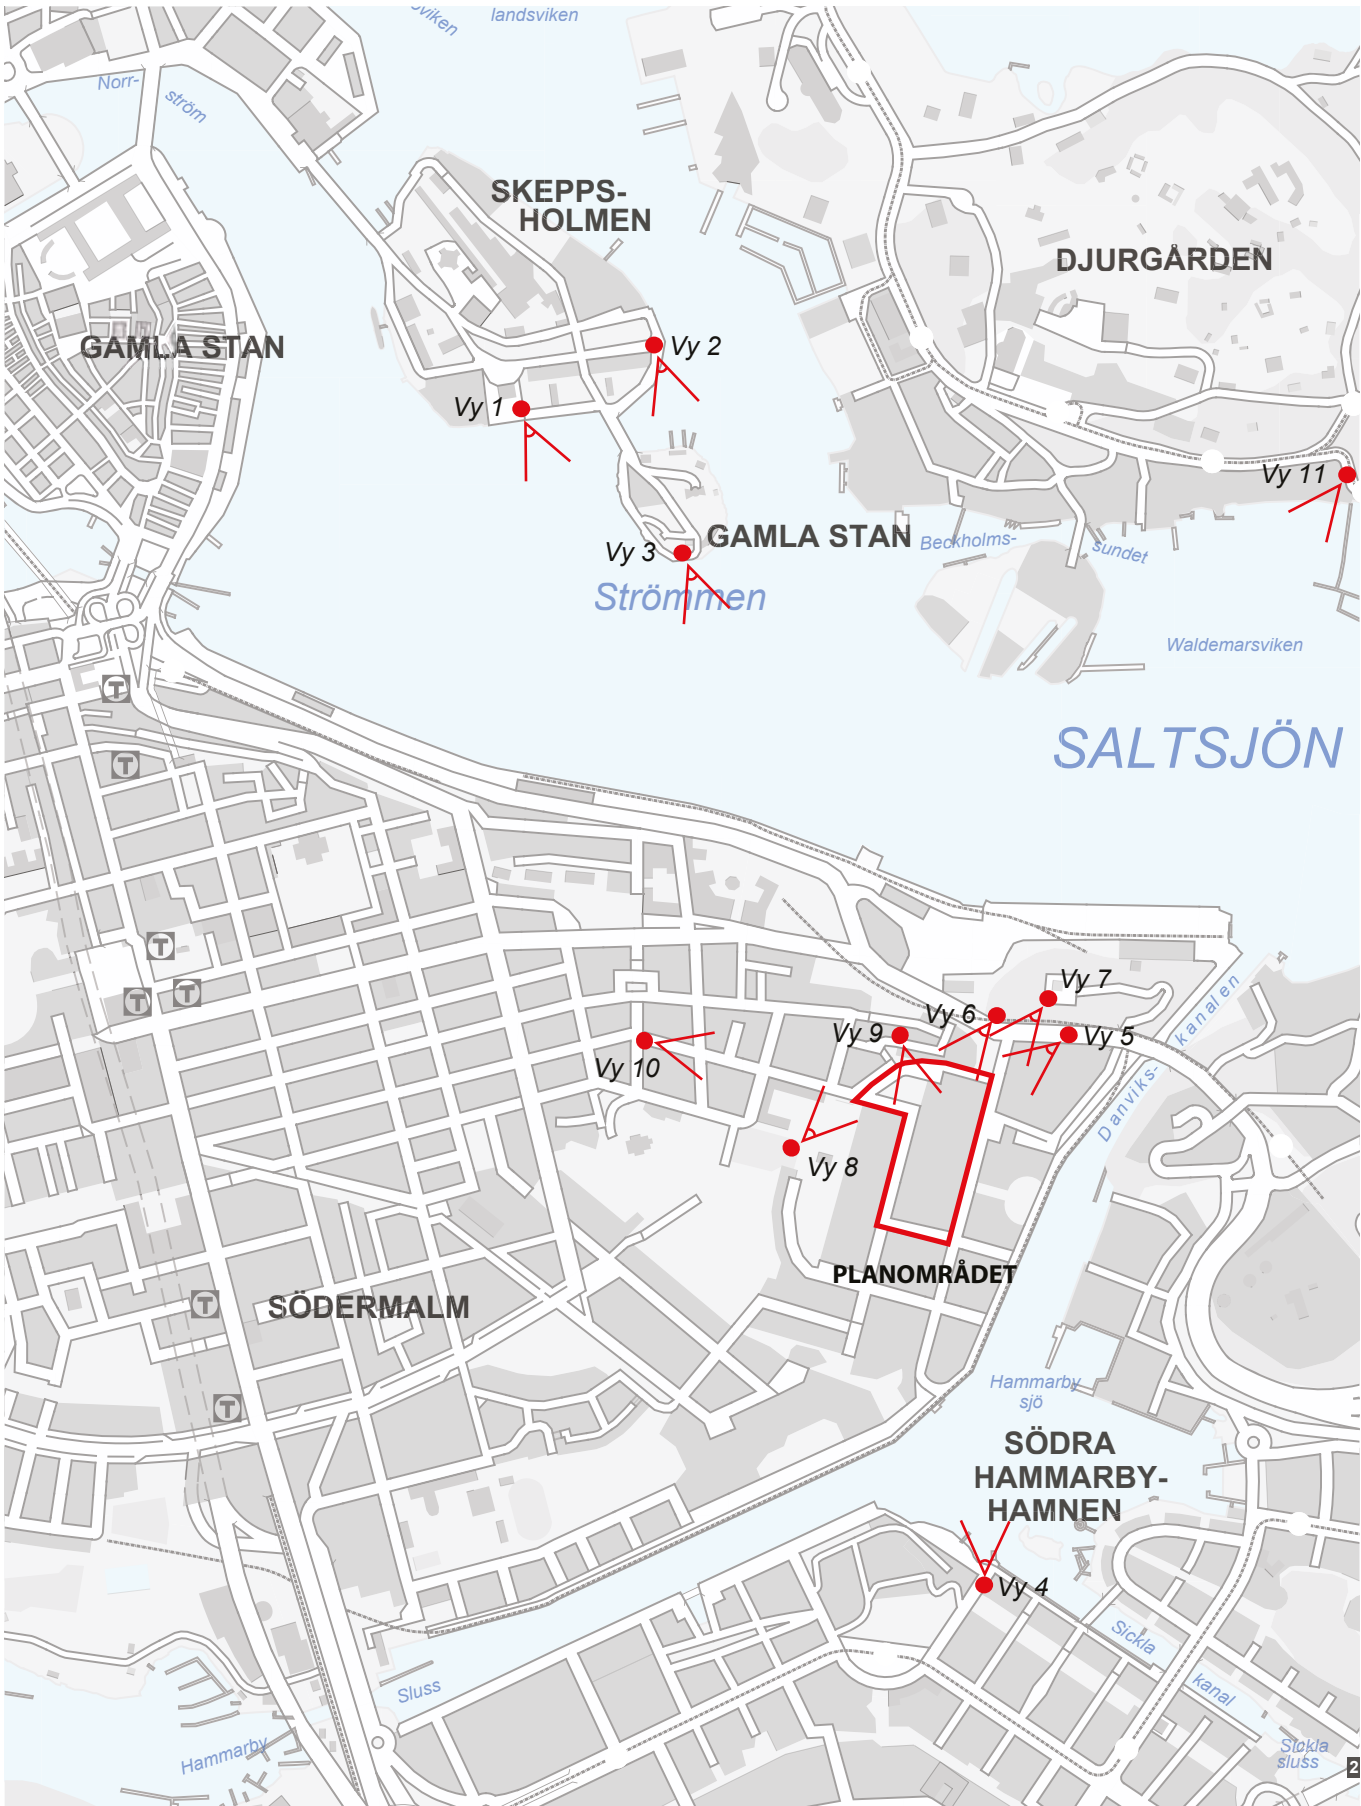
viken
landsviken
Norr-
ström
SKEPPS-
HOLMEN
DJURGÅRDEN
GAMLA STAN
Vy 2
Vy 1
Vy 11
Vy 3
GAMLA STAN
Beckholms-
sundet
Strömmen
Waldemarsviken
SALTSJÖN
Vy 7
Vy 6
Vy 9
Vy 5
kanalen
Danviks-
Vy 10
Vy 8
PLANOMRÅDET
SÖDERMALM
Hammarby
sjö
SÖDRA
HAMMARBY-
HAMNEN
Vy 4
Sickla
kanal
Sluss
Hammarby
Sickla
sluss
2